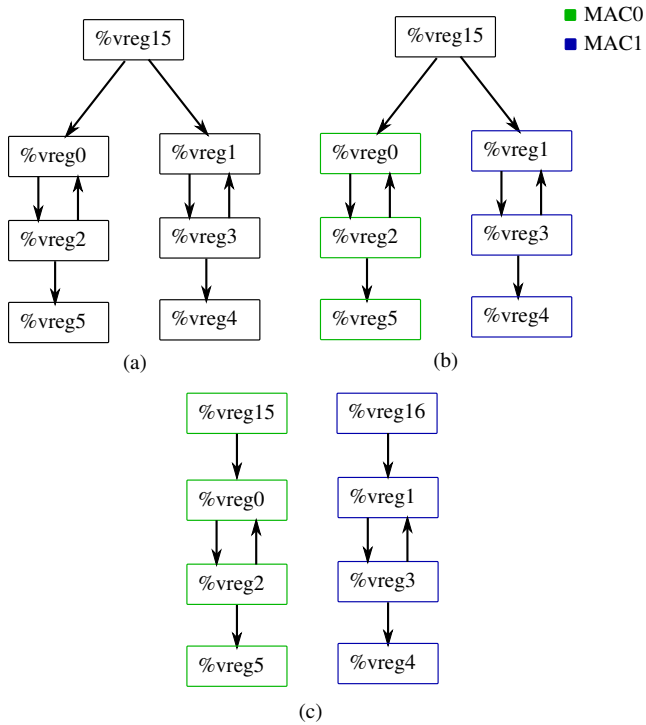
%vreg15

%vreg0

%vreg1

%vreg2

%vreg3

%vreg5

%vreg4

(a)

MAC0
MAC1

%vreg15

%vreg0

%vreg1

%vreg2

%vreg3

%vreg5

%vreg4

(b)

%vreg15

%vreg16

%vreg0

%vreg1

%vreg2

%vreg3

%vreg5

%vreg4

(c)